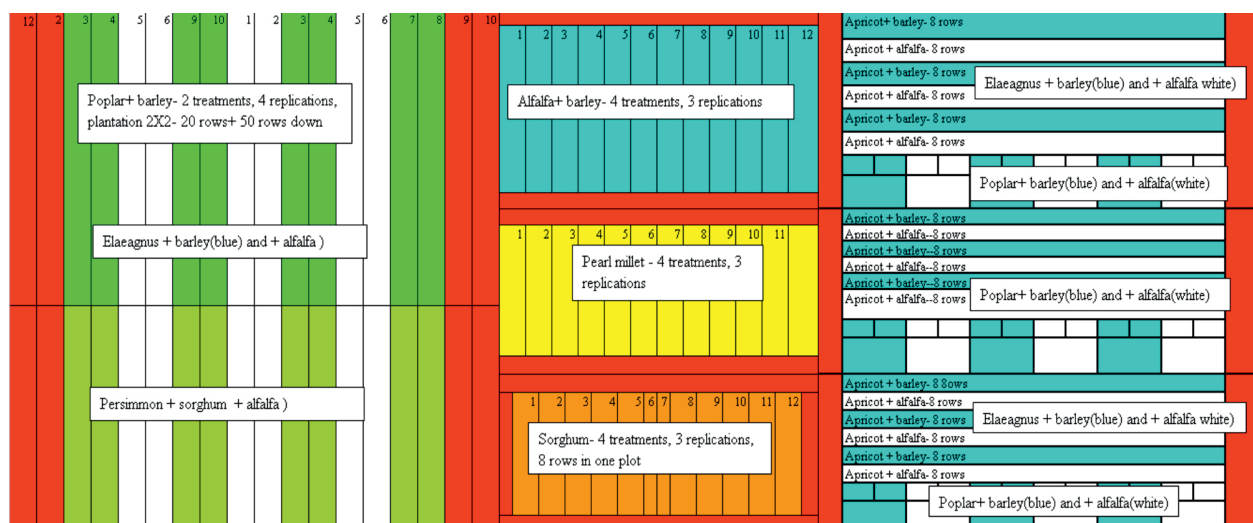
12 2 3 4 5 6 9 10 1 2 3 4 5 6 7 8 9 10

Poplar+ barley- 2 treatments, 4 replications, plantation 2X2- 20 rows+ 50 rows down

Elaeagnus + barley(blue) and + alfalfa )

Persimmon + sorghum + alfalfa )

1 2 3 4 5 6 7 8 9 10 11 12

Alfalfa+ barley- 4 treatments, 3 replications

1 2 3 4 5 6 7 8 9 10 11

Pearl millet - 4 treatments, 3 replications

1 2 3 4 5 6 7 8 9 10 11 12

Sorghum- 4 treatments, 3 replications, 8 rows in one plot

Apricot+ barley- 8 rows
Apricot + alfalfa- 8 rows
Apricot + barley- 8 rows
Apricot + alfalfa- 8 rows
Elaeagnus + barley(blue) and + alfalfa white)
Apricot + barley- 8 rows
Apricot + alfalfa- 8 rows

Poplar+ barley(blue) and + alfalfa(white)

Apricot + barley- 8 rows
Apricot + alfalfa--8 rows
Apricot + barley--8 rows
Apricot + alfalfa--8 rows
Apricot + barley--8 rows
Apricot + alfalfa--8 rows

Poplar+ barley(blue) and + alfalfa(white)

Apricot + barley- 8 8ows
Apricot + alfalfa-8 rows
Apricot + barley- 8 rows
Apricot + alfalfa- 8 rows
Elaeagnus + barley(blue) and + alfalfa white)
Apricot + barley- 8 rows
Apricot + alfalfa- 8 rows

Poplar+ barley(blue) and + alfalfa(white)